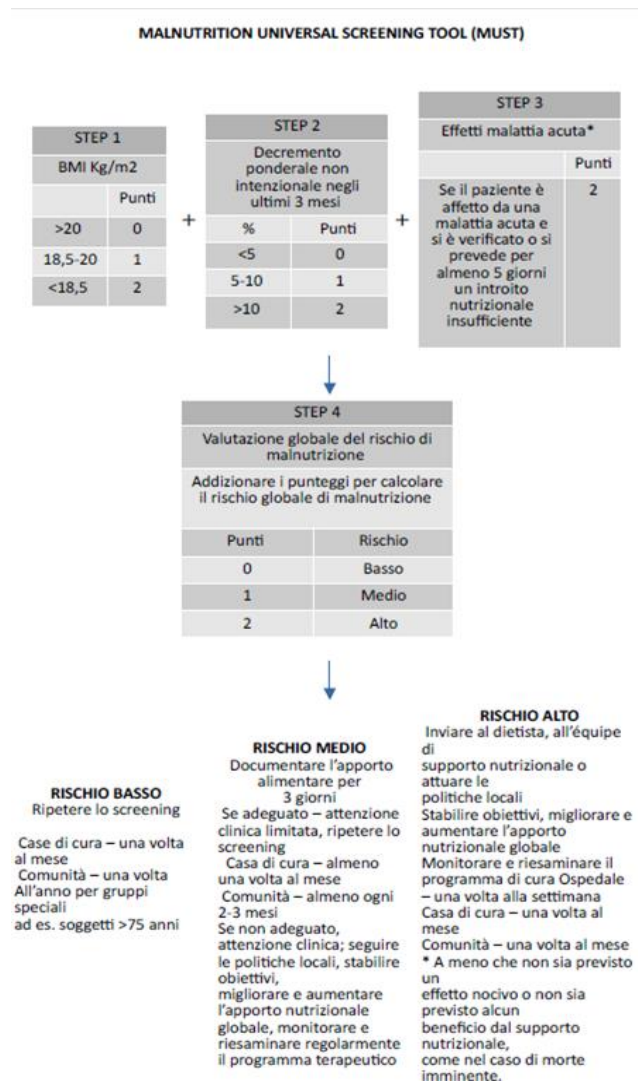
MALNUTRITION UNIVERSAL SCREENING TOOL (MUST)

| STEP 1 | |
|---|---|
| BMI Kg/m2 | |
| | Punti |
| >20 | 0 |
| 18,5-20 | 1 |
| <18,5 | 2 |

+

| STEP 2 | |
|---|---|
| Decremento ponderale non intenzionale negli ultimi 3 mesi | |
| % | Punti |
| <5 | 0 |
| 5-10 | 1 |
| >10 | 2 |

+

| STEP 3 | |
|---|---|
| Effetti malattia acuta* | |
| | Punti |
| Se il paziente è affetto da una malattia acuta e si è verificato o si prevede per almeno 5 giorni un introito nutrizionale insufficiente | 2 |

| STEP 4 | |
|---|---|
| Valutazione globale del rischio di malnutrizione | |
| Addizionare i punteggi per calcolare il rischio globale di malnutrizione | |
| Punti | Rischio |
| 0 | Basso |
| 1 | Medio |
| 2 | Alto |

RISCHIO BASSO
Ripetere lo screening

Case di cura – una volta al mese
Comunità – una volta All'anno per gruppi speciali
ad es. soggetti >75 anni

RISCHIO MEDIO
Documentare l'apporto alimentare per 3 giorni
Se adeguato – attenzione clinica limitata, ripetere lo screening
Casa di cura – almeno una volta al mese
Comunità – almeno ogni 2-3 mesi
Se non adeguato, attenzione clinica; seguire le politiche locali, stabilire obiettivi, migliorare e aumentare l'apporto nutrizionale globale, monitorare e riesaminare regolarmente il programma terapeutico

RISCHIO ALTO
Inviare al dietista, all'équipe di supporto nutrizionale o attuare le politiche locali
Stabilire obiettivi, migliorare e aumentare l'apporto nutrizionale globale
Monitorare e riesaminare il programma di cura Ospedale – una volta alla settimana
Casa di cura – una volta al mese
Comunità – una volta al mese
* A meno che non sia previsto un effetto nocivo o non sia previsto alcun beneficio dal supporto nutrizionale, come nel caso di morte imminente.